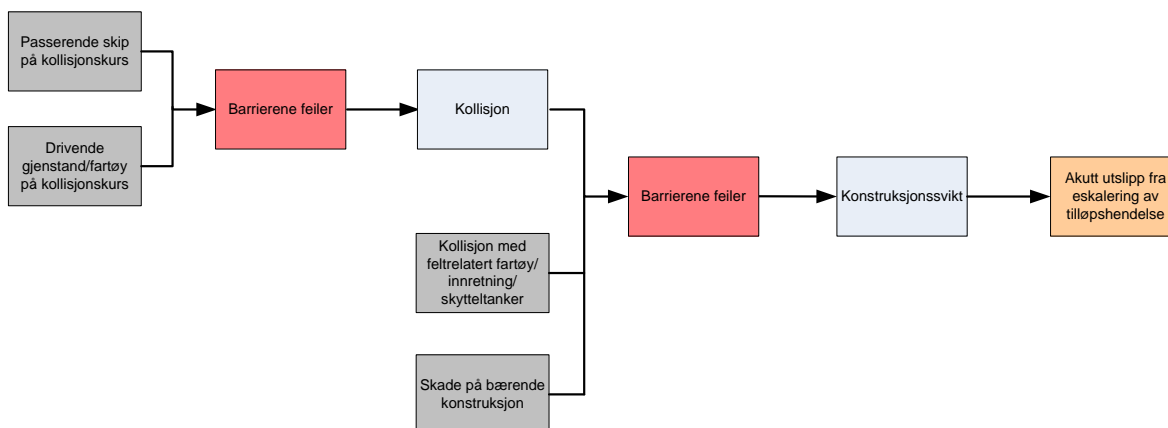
Passerende skip på kollisjonskurs

Drivende gjenstand/fartøy på kollisjonskurs

Barrierene feiler

Kollisjon

Kollisjon med feltrelatert fartøy/ innretning/ skytteltanker

Skade på bærende konstruksjon

Barrierene feiler

Konstruksjonssvikt

Akutt utslipp fra eskalering av tilløpshendelse